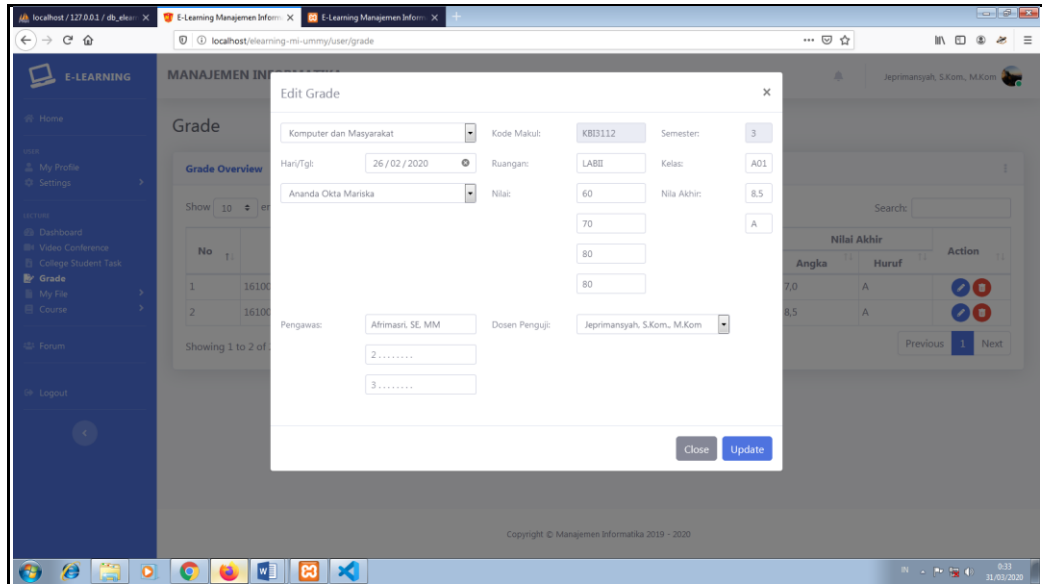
localhost / 127.0.0.1 / db_elear ×
E-Learning Manajemen Inform ×
E-Learning Manajemen Inform ×

localhost/elearning-mi-ummy/user/grade

E-LEARNING

MANAJEMEN IN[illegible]

Jeprimansyah, S.Kom., M.Kom

Home

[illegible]
My Profile
Settings

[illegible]
Dashboard
Video Conference
College Student Task
Grade
My File
Course

Forum

Logout

Grade

Grade Overview

Show 10 ≑ en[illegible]

Search:

| No | | Nilai Akhir Angka | Nilai Akhir Huruf | Action |
|---|---|---|---|---|
| 1 | 1610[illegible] | 7,0 | A | |
| 2 | 1610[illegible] | 8,5 | A | |

Showing 1 to 2 of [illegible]

Previous 1 Next

Edit Grade ×

Komputer dan Masyarakat
Kode Makul: KBI3112
Semester: 3
Hari/Tgl: 26 / 02 / 2020
Ruangan: LABII
Kelas: A01
Ananda Okta Mariska
Nilai: 60
Nila Akhir: 8.5
70
A
80
80
Pengawas: Afrimasri, SE, MM
Dosen Penguji: Jeprimansyah, S.Kom., M.Kom
2........
3........

Close Update

Copyright © Manajemen Informatika 2019 - 2020

0:33
31/03/2020